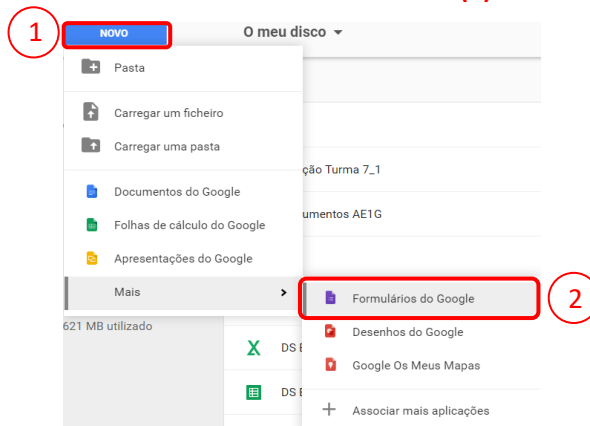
1

NOVO

O meu disco

Pasta

Carregar um ficheiro

Carregar uma pasta

Documentos do Google

Folhas de cálculo do Google

Apresentações do Google

Mais

ção Turma 7_1

umentos AE1G

621 MB utilizado

Formulários do Google

2

Desenhos do Google

Google Os Meus Mapas

Associar mais aplicações

DS E

DS E